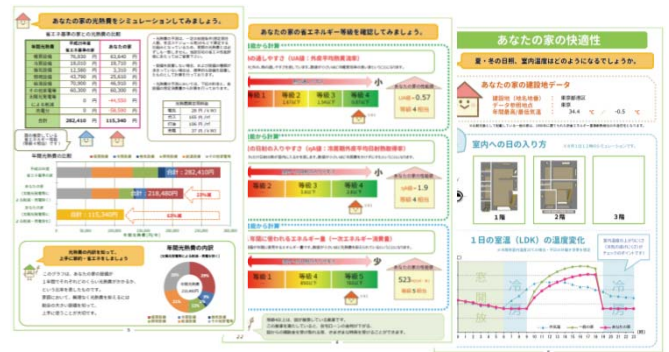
あなたの家の光熱費をシミュレーションしてみましょう。

省エネ基準の家との光熱費の比較

| 年間光熱費 | 平成28年基準の家 | あなたの家 |
|---|---|---|
| 暖房設備 | 76,830 円 | 43,640 円 |
| 冷房設備 | 18,250 円 | 19,750 円 |
| 換気設備 | 2,510 円 | 2,570 円 |
| 給湯設備 | 43,790 円 | 26,450 円 |
| 照明設備 | 70,900 円 | 46,510 円 |
| その他家電等 | 60,300 円 | 60,300 円 |
| 太陽光発電 | 0 円 | -44,550 円 |
| 合計 | 282,410 円 | 115,340 円 |

年間光熱費の比較

合計：282,410円

合計：218,460円

合計：115,340円

63%

年間光熱費の内訳

あなたの家の省エネルギー等級を確認してみましょう。

あなたの家の快適性

夏・冬の日照、室内温度はどのようになってしまうか。

あなたの家の建設地データ

室内への日の入り方

1階

2階

3階

1日の室温（LDK）の温度変化

冷

暖